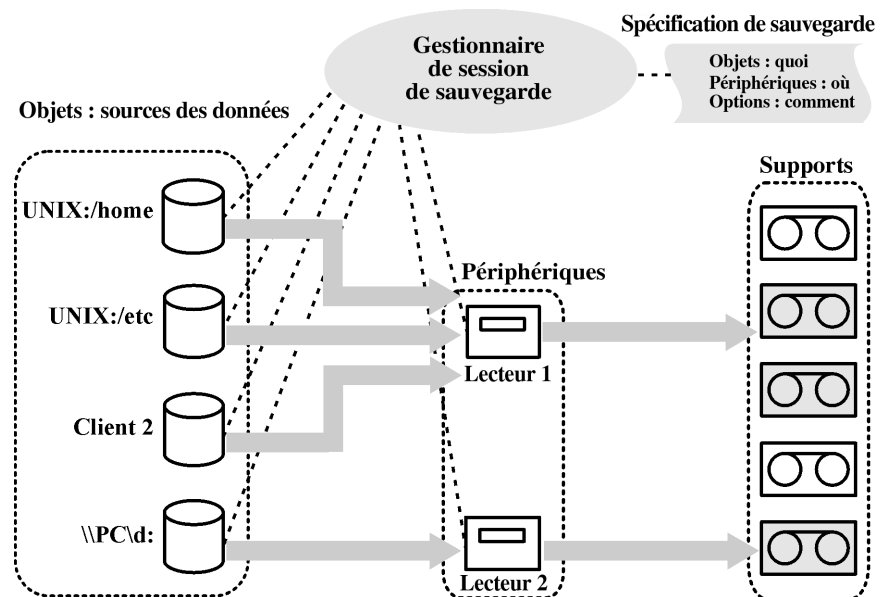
Spécification de sauvegarde

Gestionnaire de session de sauvegarde

Objets : quoi
Périphériques : où
Options : comment

Objets : sources des données

UNIX:/home

UNIX:/etc

Client 2

\\PC\d:

Périphériques

Lecteur 1

Lecteur 2

Supports